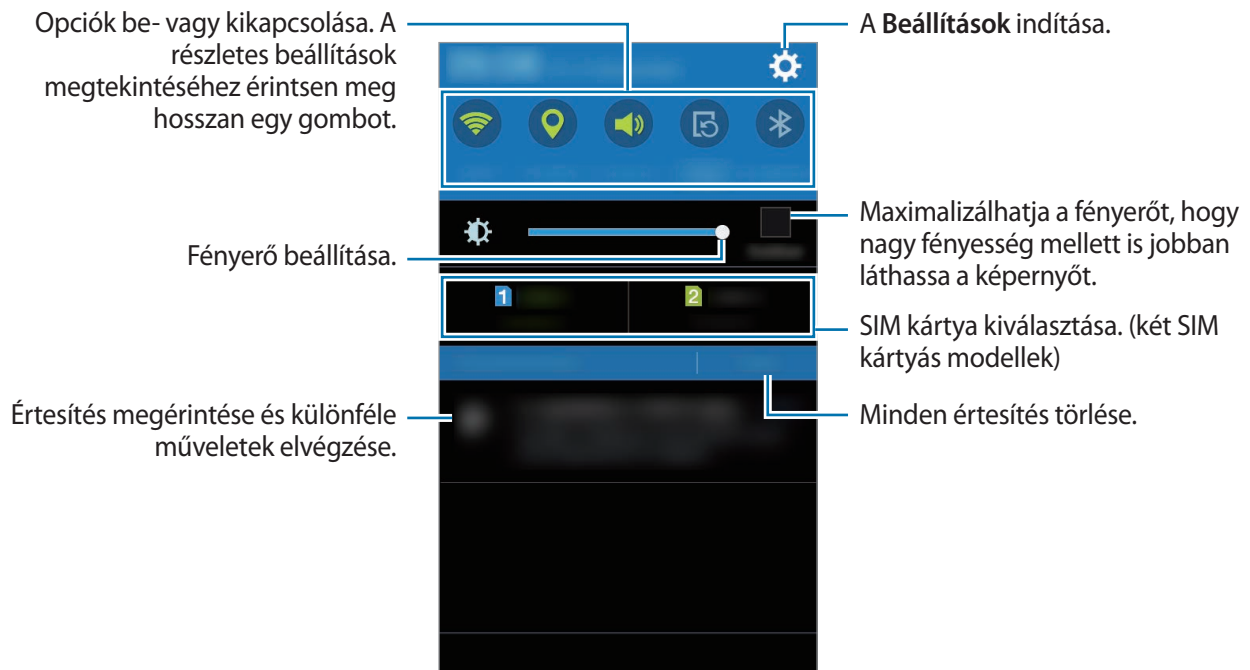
Opciók be- vagy kikapcsolása. A részletes beállítások megtekintéséhez érintsen meg hosszan egy gombot.

A **Beállítások** indítása.

Fényerő beállítása.

Maximalizálhatja a fényerőt, hogy nagy fényesség mellett is jobban láthassa a képernyőt.

1

2

SIM kártya kiválasztása. (két SIM kártyás modellek)

Értesítés megérintése és különféle műveletek elvégzése.

Minden értesítés törlése.